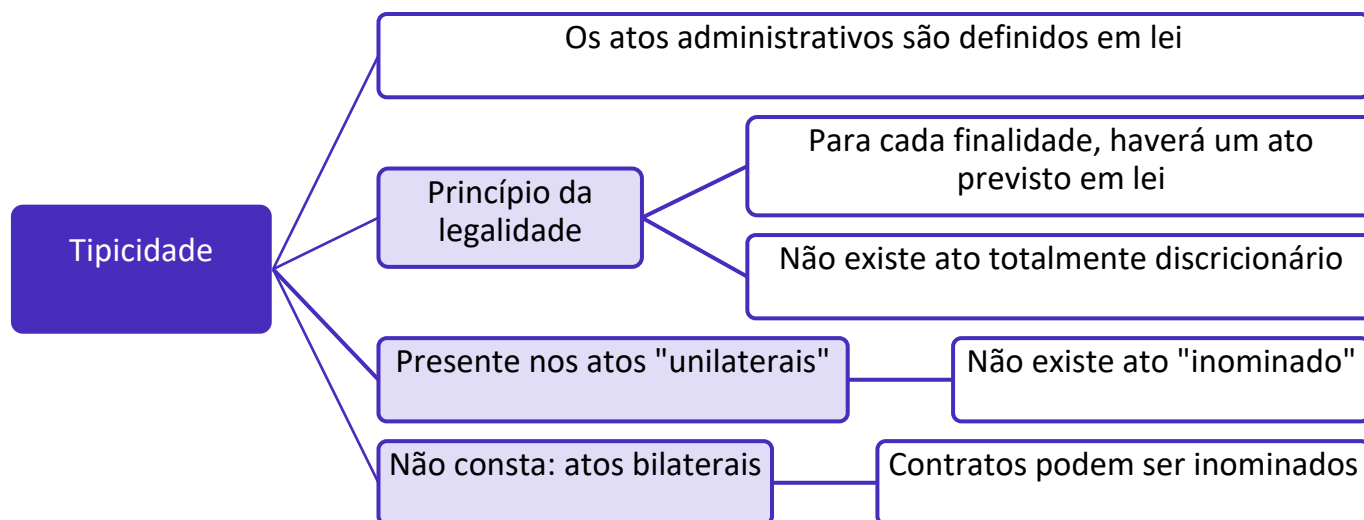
Tipicidade

Os atos administrativos são definidos em lei

Princípio da legalidade

Para cada finalidade, haverá um ato previsto em lei

Não existe ato totalmente discricionário

Presente nos atos "unilaterais"

Não existe ato "inominado"

Não consta: atos bilaterais

Contratos podem ser inominados